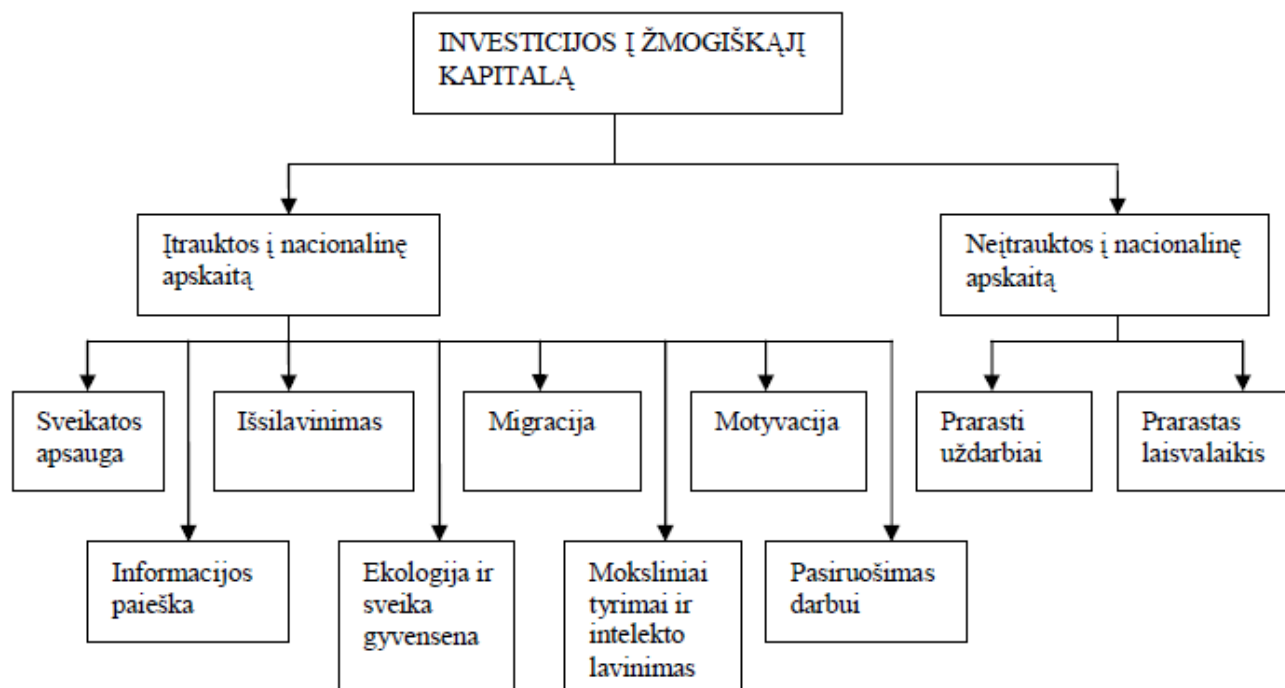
INVESTICIJOS Į ŽMOGIŠKĄJĮ KAPITALĄ

Įtrauktos į nacionalinę apskaitą

Neįtrauktos į nacionalinę apskaitą

Sveikatos apsauga

Išsilavinimas

Migracija

Motyvacija

Prarasti uždarbiai

Prarastas laisvalaikis

Informacijos paieška

Ekologija ir sveika gyvensena

Moksliniai tyrimai ir intelekto lavinimas

Pasiruošimas darbui